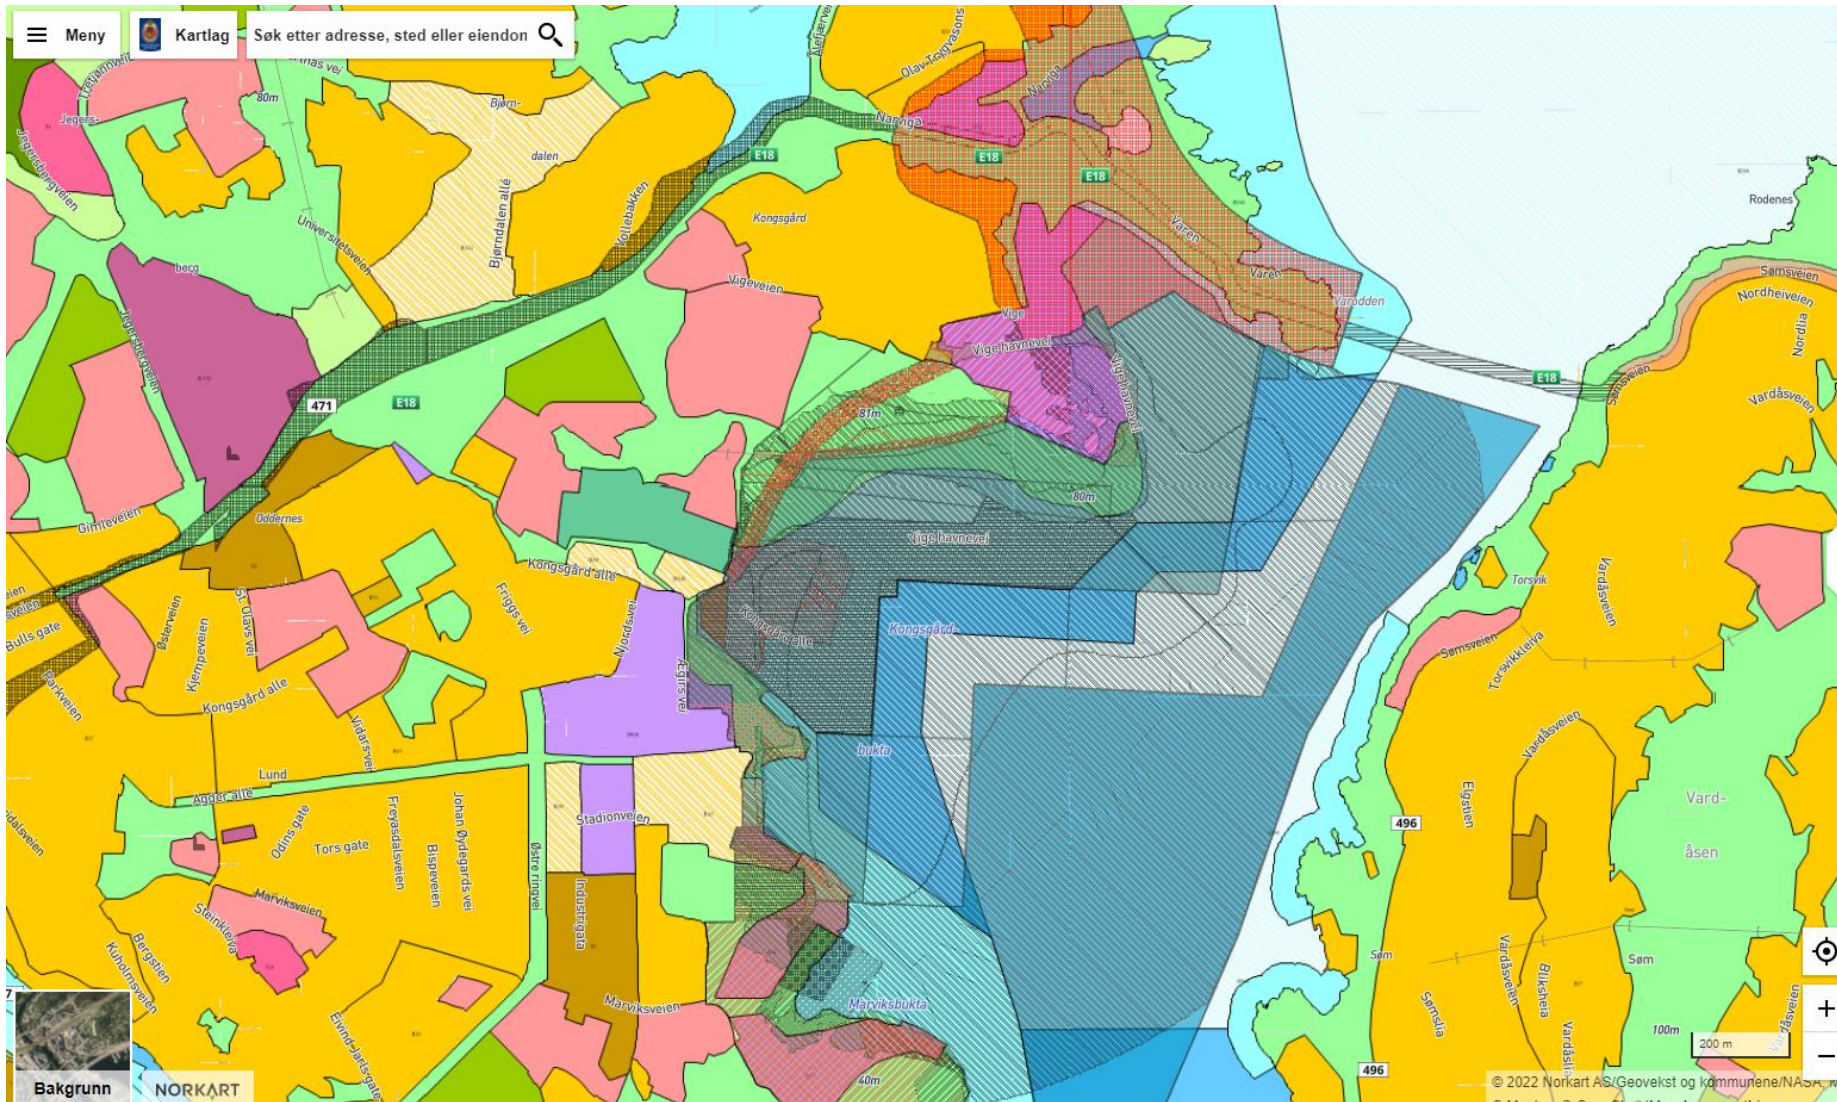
Meny

Kartlag

Søk etter adresse, sted eller eiendon

Jegers-

Jegersbergveien

80m

Bjørn-

dalen

Bjørndalen allé

Universitetsveien

Vollebakken

E18

Narviga

Narviga

Olav Tryggvasons

E18

E18

Kongsgård

Vigeveien

Vige

Varen

Varen

Varodden

Rodenes

Sømsveien

Nordheiveien

Nordlia

E18

Sømsveien

Vardåsveien

berg

471

E18

Vige havnevei

Vige havnevei

81m

80m

Oddernes

Gimleveien

Kongsgård allé

Vige havnevei

Friggs vei

Bulls gate

Østerveien

Kjempeveien

St. Olavs vei

Kongsgård allé

Njordsvei

Ægirs vei

Kongsgård allé

Kongsgård

bukta

Torsvik

Vardåsveien

Sømsveien

Torsvikkleiva

Vardåsveien

Vidars vei

Lund

Agder allé

Odins gate

Tors gate

Freydalsveien

Bispeveien

Johan Øydegards vei

Østre ringvei

Stadionveien

Industrigata

Marviksveien

Steinkleiva

Bergstien

Kuholmsveien

Eivind Jarls gate

Marviksveien

Marviksbukta

40m

496

Eigstien

Vard-

åsen

Søm

Søm

Vardåsveien

Blikshei

Vardåslia

Sømslia

100m

200 m

496

Bakgrunn

NORKART

© 2022 Norkart AS/Geovekst og kommunene/NASA